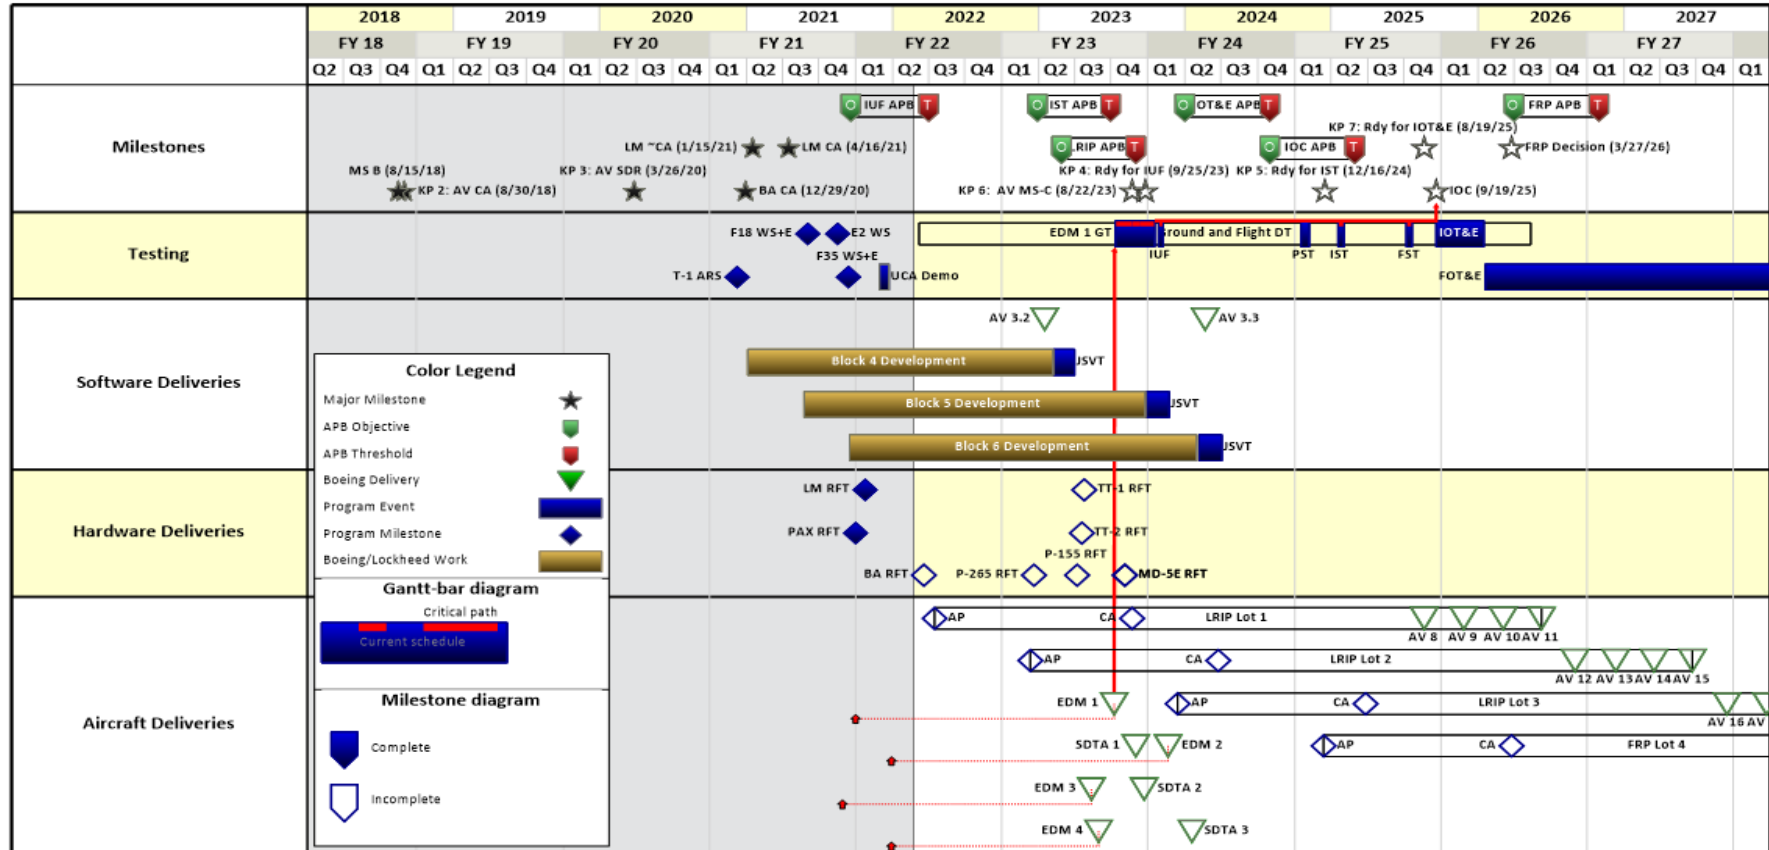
| 2018 | 2019 | 2020 | 2021 | 2022 | 2023 | 2024 | 2025 | 2026 | 2027 |
|---|---|---|---|---|---|---|---|---|---|
| FY 18 | FY 19 | FY 20 | FY 21 | FY 22 | FY 23 | FY 24 | FY 25 | FY 26 | FY 27 |

Q2 Q3 Q4 Q1 Q2 Q3 Q4 Q1 Q2 Q3 Q4 Q1 Q2 Q3 Q4 Q1 Q2 Q3 Q4 Q1 Q2 Q3 Q4 Q1 Q2 Q3 Q4 Q1 Q2 Q3 Q4 Q1 Q2 Q3 Q4 Q1 Q2 Q3 Q4 Q1

Milestones

IUF APB T
IST APB T
OT&E APB T
FRP APB T
KP 7: Rdy for IOT&E (8/19/25)
LM ~CA (1/15/21)
LM CA (4/16/21)
LRIP APB T
IOC APB T
FRP Decision (3/27/26)
MS B (8/15/18)
KP 3: AV SDR (3/26/20)
KP 4: Rdy for IUF (9/25/23)
KP 5: Rdy for IST (12/16/24)
KP 2: AV CA (8/30/18)
BA CA (12/29/20)
KP 6: AV MS-C (8/22/23)
IOC (9/19/25)

Testing

F18 WS+E
E2 WS
EDM 1 GT
Ground and Flight DT
IOT&E
F35 WS+E
IUF
PST
IST
FST
T-1 ARS
UCA Demo
FOT&E

Software Deliveries

AV 3.2
AV 3.3
Block 4 Development
JSVT
Block 5 Development
JSVT
Block 6 Development
JSVT

Color Legend
Major Milestone
APB Objective
APB Threshold
Boeing Delivery
Program Event
Program Milestone
Boeing/Lockheed Work
Gantt-bar diagram
Critical path
Current schedule
Milestone diagram
Complete
Incomplete

Hardware Deliveries

LM RFT
TT-1 RFT
PAX RFT
TT-2 RFT
P-155 RFT
BA RFT
P-265 RFT
MD-5E RFT

Aircraft Deliveries

AP
CA
LRIP Lot 1
AV 8
AV 9
AV 10
AV 11
AP
CA
LRIP Lot 2
AV 12
AV 13
AV 14
AV 15
EDM 1
AP
CA
LRIP Lot 3
AV 16
AV
SDTA 1
EDM 2
AP
CA
FRP Lot 4
EDM 3
SDTA 2
EDM 4
SDTA 3